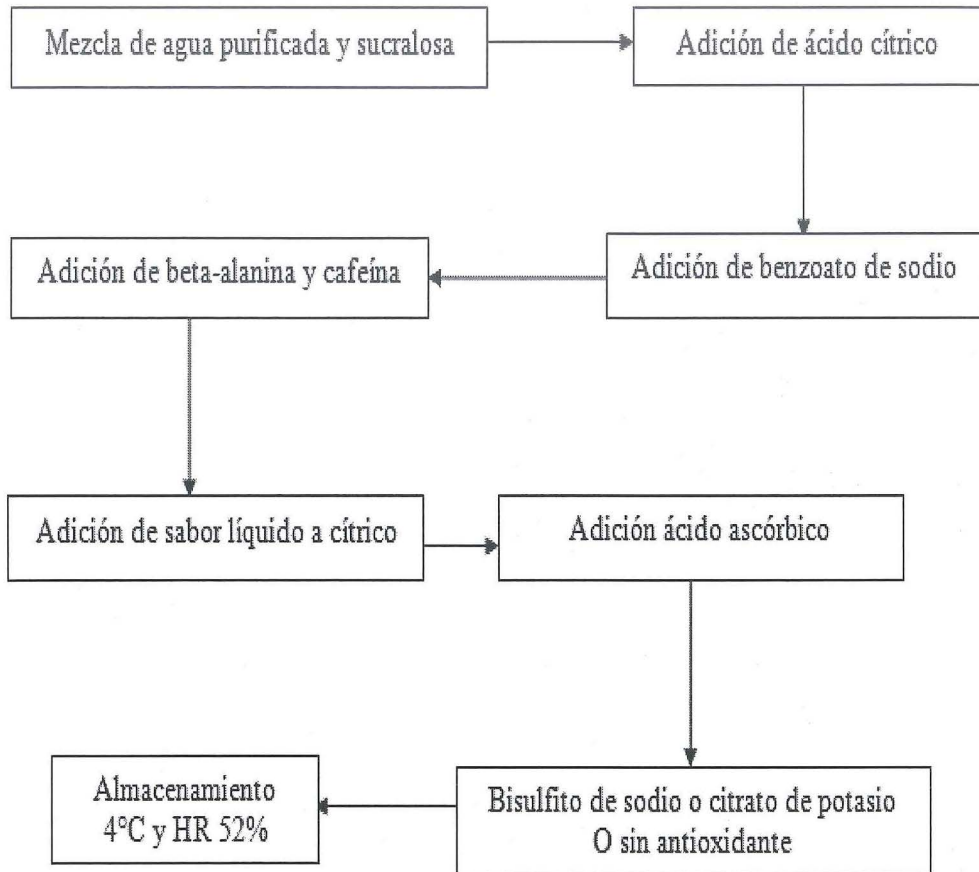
Mezcla de agua purificada y sucralosa

Adición de ácido cítrico

Adición de benzoato de sodio

Adición de beta-alanina y cafeína

Adición de sabor líquido a cítrico

Adición ácido ascórbico

Bisulfito de sodio o citrato de potasio
O sin antioxidante

Almacenamiento
4°C y HR 52%